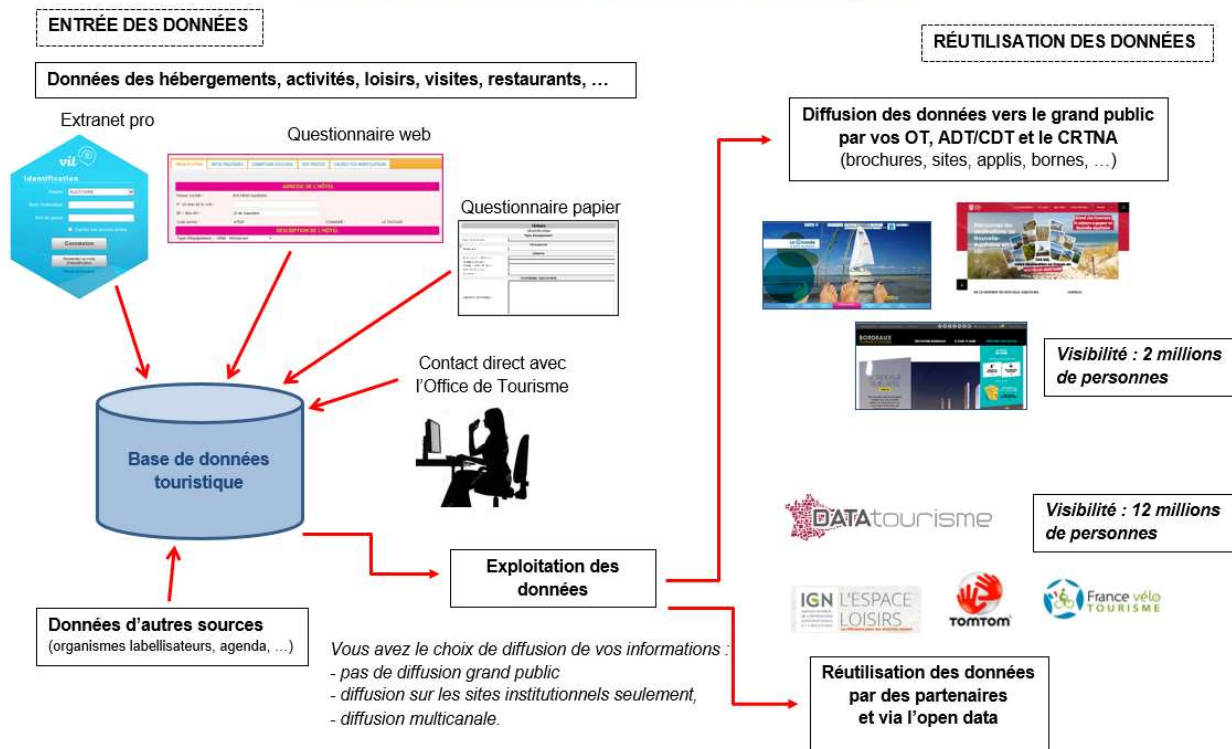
ENTRÉE DES DONNÉES

RÉUTILISATION DES DONNÉES

Données des hébergements, activités, loisirs, visites, restaurants, …

Extranet pro

vit

Identification

Connexion

Questionnaire web

ADRESSE DE L'HÔTEL

DESCRIPTION DE L'HÔTEL

Questionnaire papier

Contact direct avec l'Office de Tourisme

Base de données touristique

Données d'autres sources
(organismes labellisateurs, agenda, …)

Exploitation des données

Vous avez le choix de diffusion de vos informations :
- pas de diffusion grand public
- diffusion sur les sites institutionnels seulement,
- diffusion multicanale.

Diffusion des données vers le grand public par vos OT, ADT/CDT et le CRTNA
(brochures, sites, applis, bornes, …)

La Gironde

BORDEAUX

Visibilité : 2 millions de personnes

DATAtourisme

Visibilité : 12 millions de personnes

IGN L'ESPACE LOISIRS

TOMTOM

France vélo TOURISME

Réutilisation des données par des partenaires et via l'open data